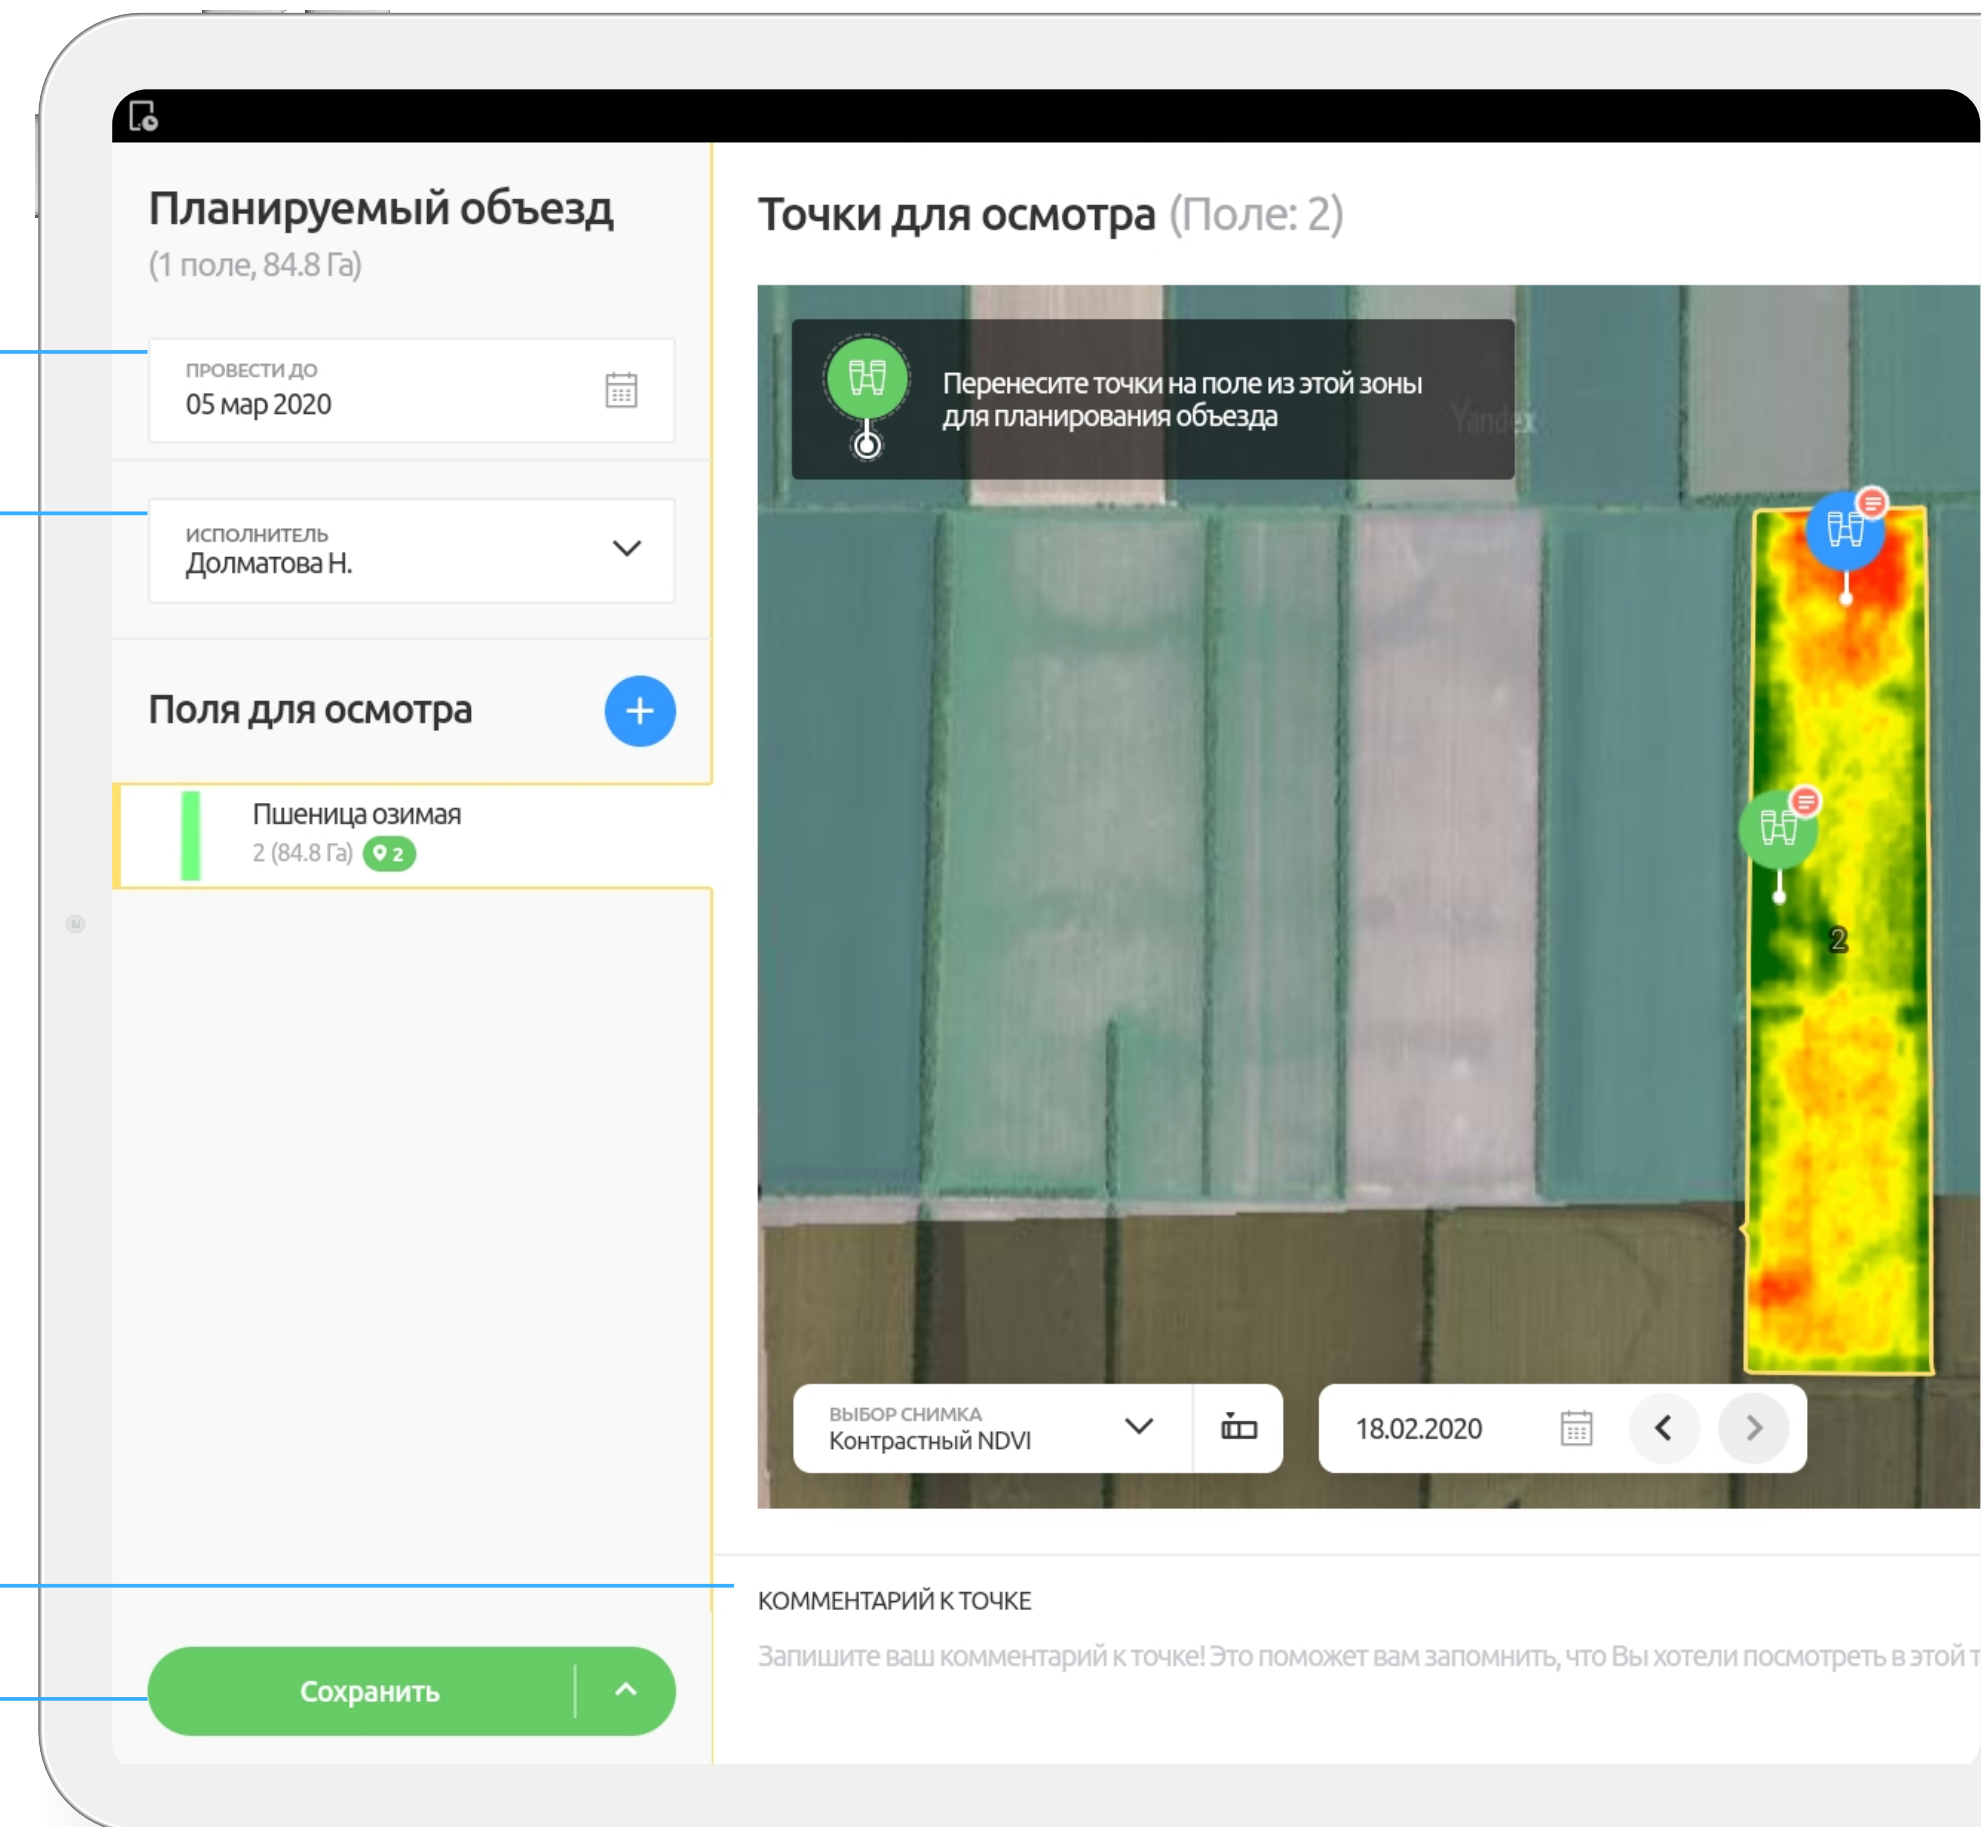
Планируемый объезд
(1 поле, 84.8 Га)

ПРОВЕСТИ ДО
05 мар 2020

ИСПОЛНИТЕЛЬ
Долматова Н.

Поля для осмотра

Пшеница озимая
2 (84.8 Га) 2

Сохранить

Точки для осмотра (Поле: 2)

Перенесите точки на поле из этой зоны для планирования объезда

Yandex

2

ВЫБОР СНИМКА
Контрастный NDVI

18.02.2020

КОММЕНТАРИЙ К ТОЧКЕ

Запишите ваш комментарий к точке! Это поможет вам запомнить, что Вы хотели посмотреть в этой т